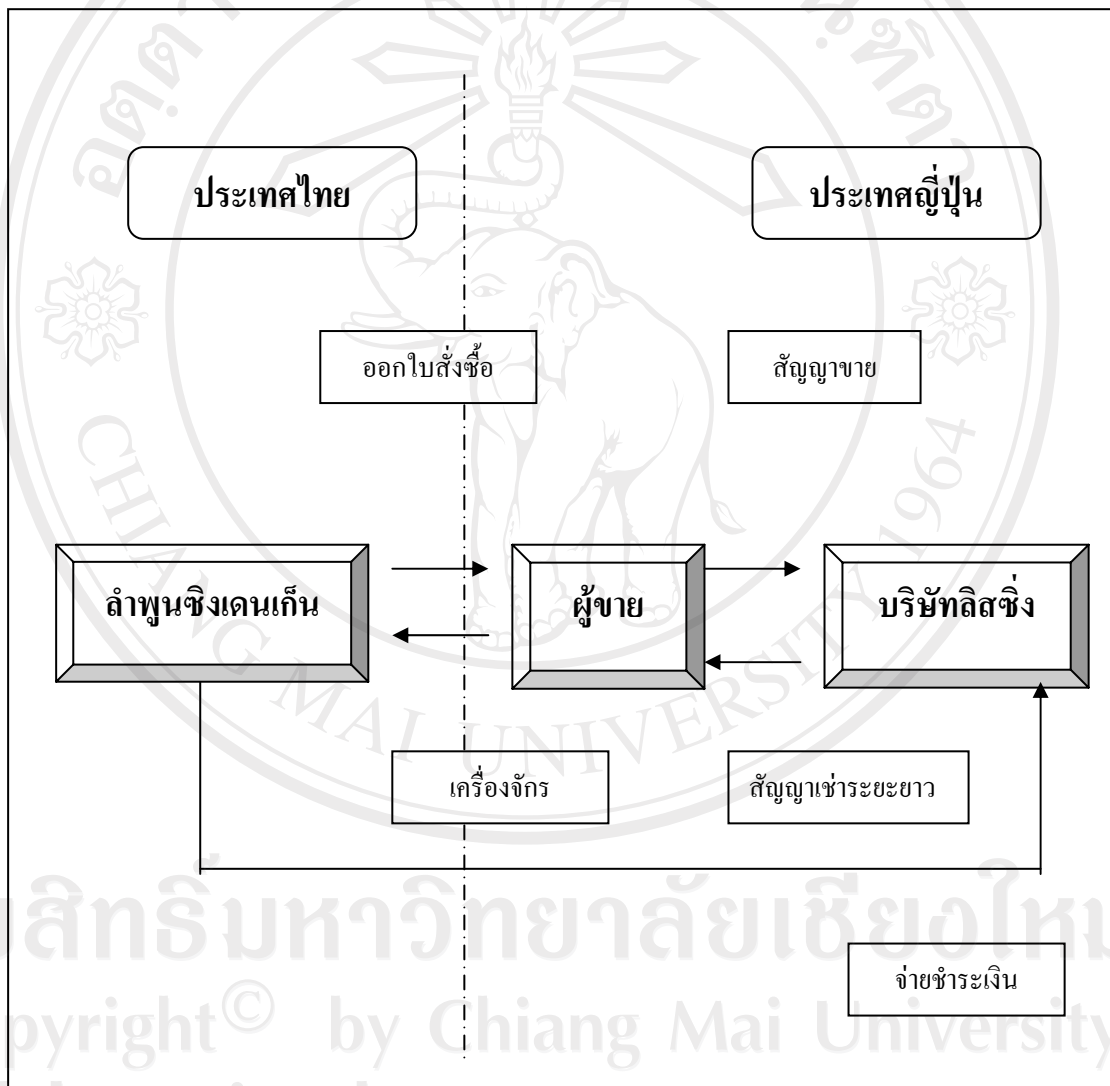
ประเทศไทย

ประเทศญี่ปุ่น

ออกใบสั่งซื้อ

สัญญาขาย

ลำพูนซิงเดนเก็น

ผู้ขาย

บริษัทลิสซิ่ง

เครื่องจักร

สัญญาเช่าระยะยาว

จ่ายชำระเงิน

CHIANG MAI UNIVERSITY 1964

ลิขสิทธิ์มหาวิทยาลัยเชียงใหม่
Copyright© by Chiang Mai University